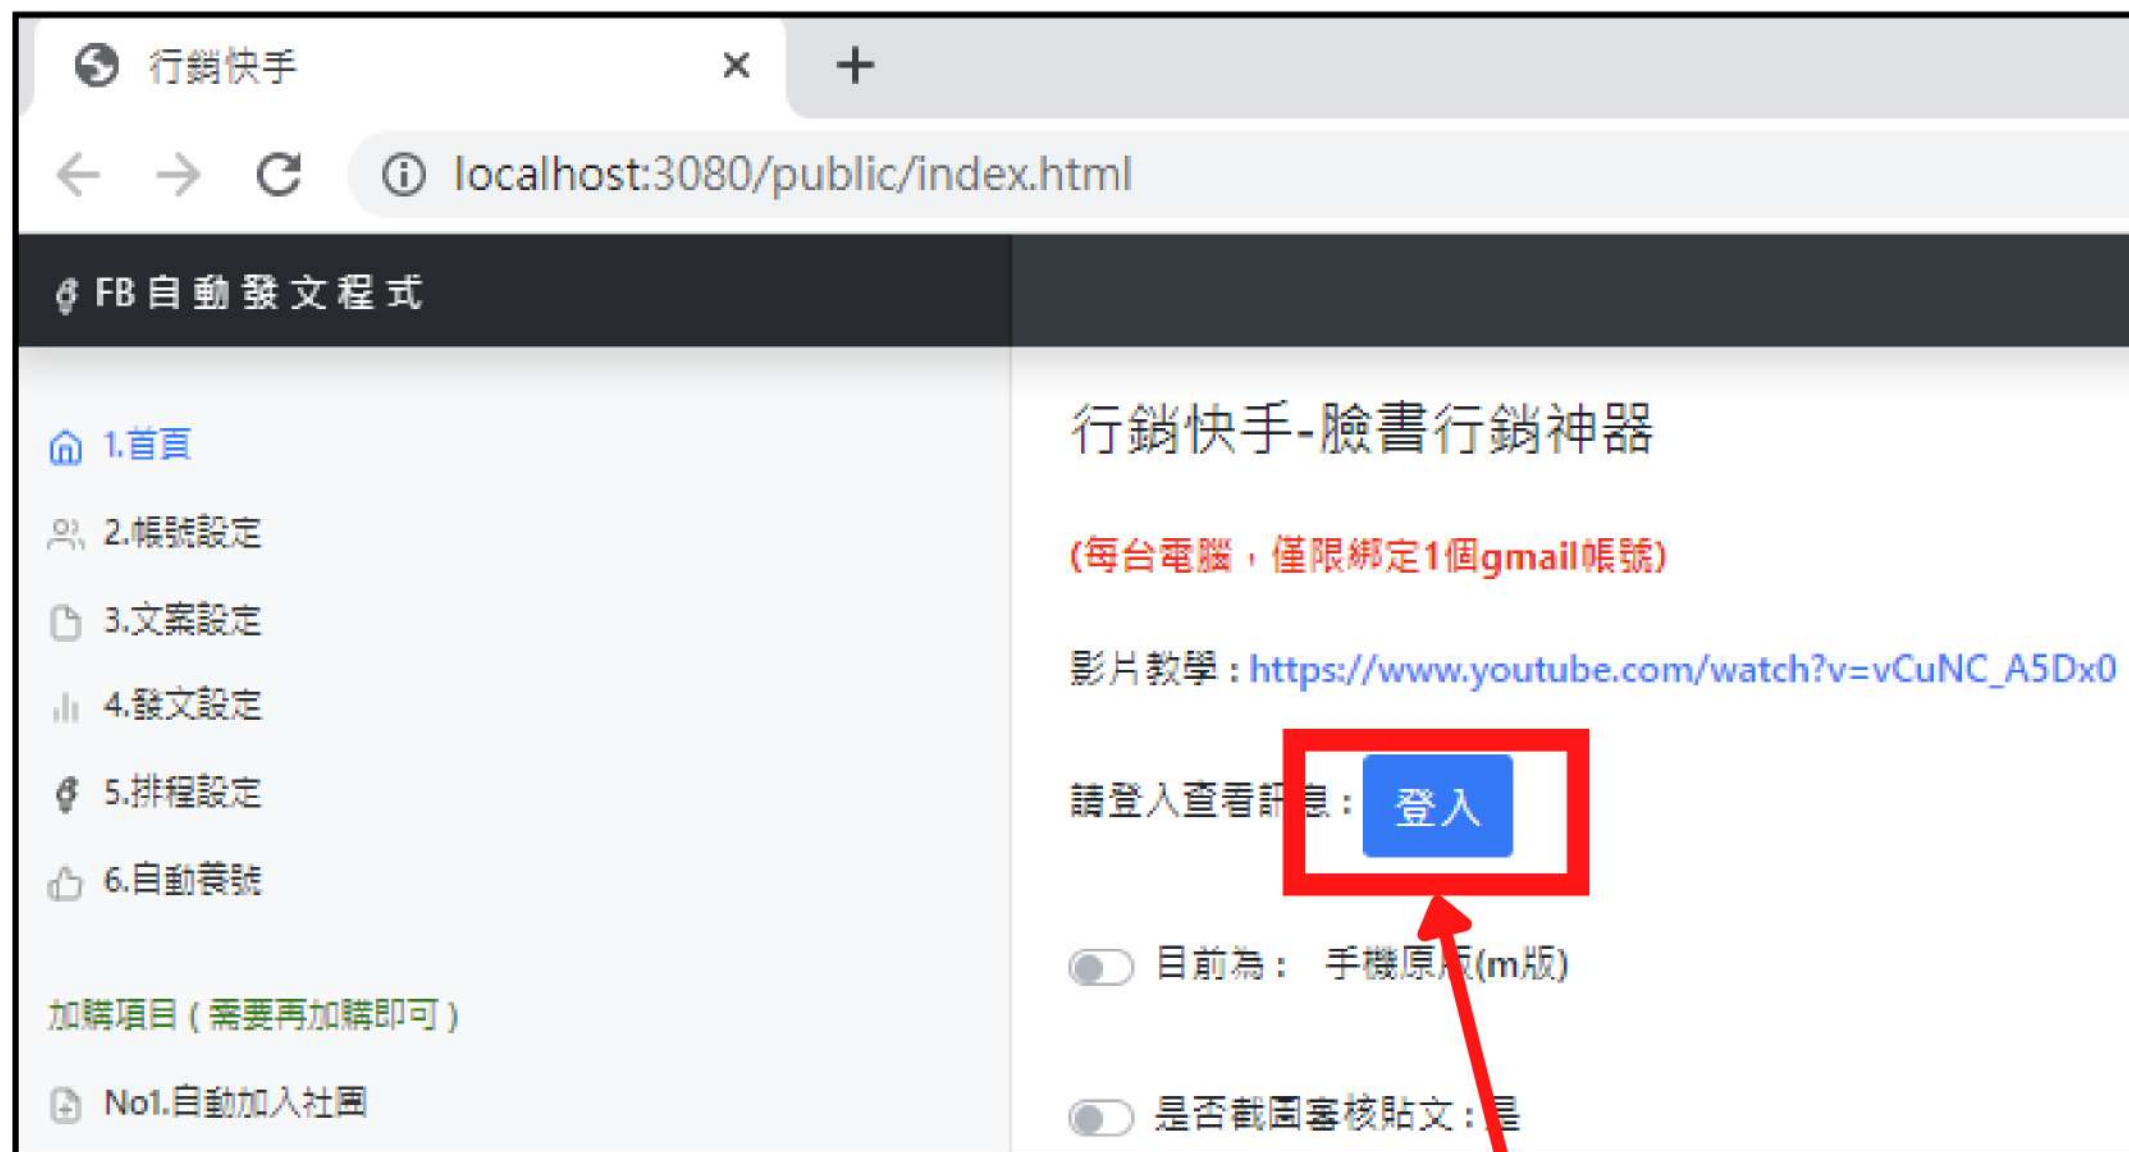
行銷快手 ×

+

localhost:3080/public/index.html

FB自動發文程式

1.首頁

2.帳號設定

3.文案設定

4.發文設定

5.排程設定

6.自動養號

加購項目(需要再加購即可)

No1.自動加入社團

行銷快手-臉書行銷神器

(每台電腦，僅限綁定1個gmail帳號)

影片教學：https://www.youtube.com/watch?v=vCuNC_A5Dx0

請登入查看訊息： 登入

目前為： 手機原版(m版)

是否截圖審核貼文：是